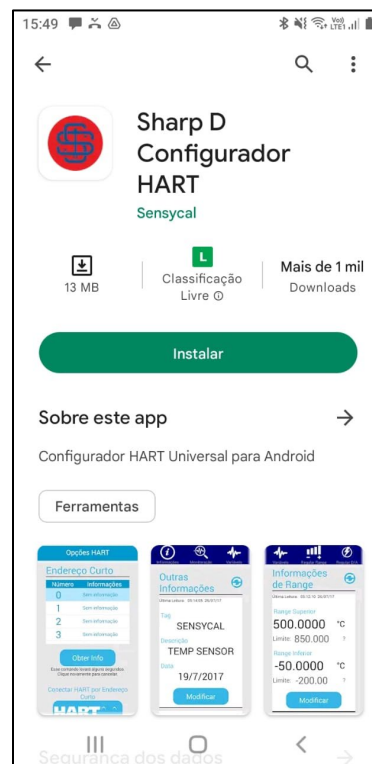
15:49

Sharp D Configurador HART

Sensycal

13 MB

L
Classificação Livre ⓘ

Mais de 1 mil Downloads

Instalar

Sobre este app →

Configurador HART Universal para Android

Ferramentas

Opções HART
Endereço Curto
| Número | Informações |
|---|---|
| 0 | Sem informação |
| 1 | Sem informação |
| 2 | Sem informação |
| 3 | Sem informação |
Obter Info
Conectar HART por Endereço Curto

Outras Informações
Tag
SENSYCAL
Descrição
TEMP SENSOR
Data
19/7/2017
Modificar

Informações de Range
Range Superior
500.0000 °C
Limite: 850.000
Range Inferior
-50.0000 °C
Limite: -200.00
Modificar

Segurança dos dados